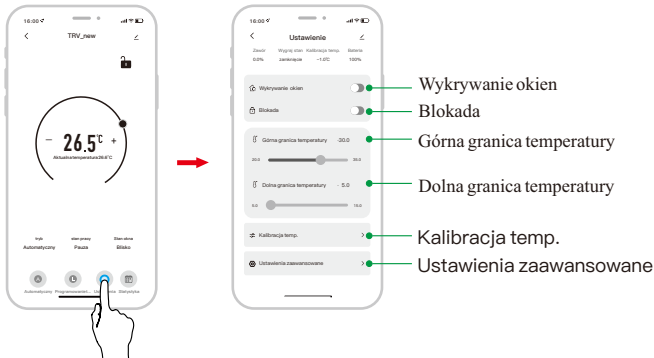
16:00
TRV_new
26.5°C
Aktualna temperatura 26.6°C
tryb Automatyczny
stan pracy Pauza
Stan okna Blisko
Automatyczny Programowanie... Ustawienia Statystyka

16:00
Ustawienie
Zawór 0.0%
Wygląd stan zamierzałe
Kalibracja temp. -1.0°C
Bateria 100%
Wykrywanie okien
Blokada
Górna granica temperatury 30.0
20.0 30.0
Dolna granica temperatury 5.0
5.0 15.0
Kalibracja temp.
Ustawienia zaawansowane

Wykrywanie okien
Blokada
Górna granica temperatury
Dolna granica temperatury
Kalibracja temp.
Ustawienia zaawansowane